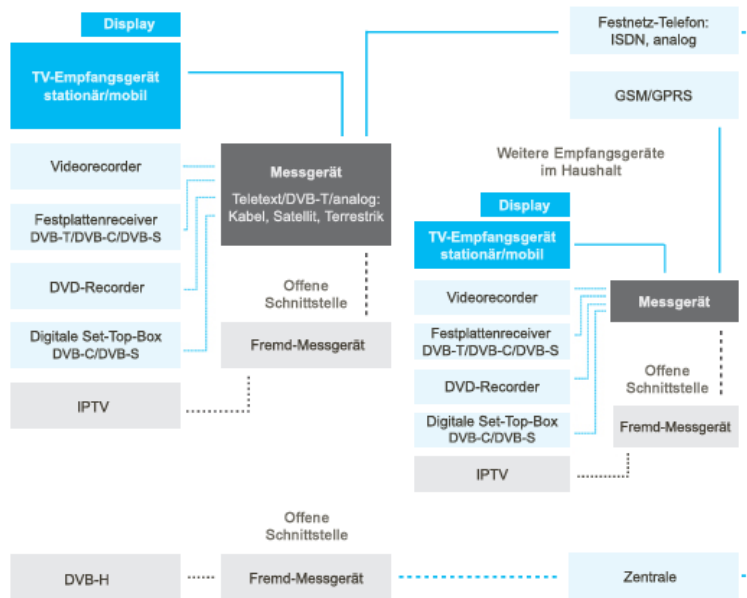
Display

TV-Empfangsgerät stationär/mobil

Videorecorder

Festplattenreceiver DVB-T/DVB-C/DVB-S

DVD-Recorder

Digitale Set-Top-Box DVB-C/DVB-S

IPTV

Messgerät

Teletext/DVB-T/analog: Kabel, Satellit, Terrestrik

Offene Schnittstelle

Fremd-Messgerät

Festnetz-Telefon: ISDN, analog

GSM/GPRS

Weitere Empfangsgeräte im Haushalt

Display

TV-Empfangsgerät stationär/mobil

Videorecorder

Festplattenreceiver DVB-T/DVB-C/DVB-S

DVD-Recorder

Digitale Set-Top-Box DVB-C/DVB-S

IPTV

Messgerät

Offene Schnittstelle

Fremd-Messgerät

Offene Schnittstelle

DVB-H

Fremd-Messgerät

Zentrale